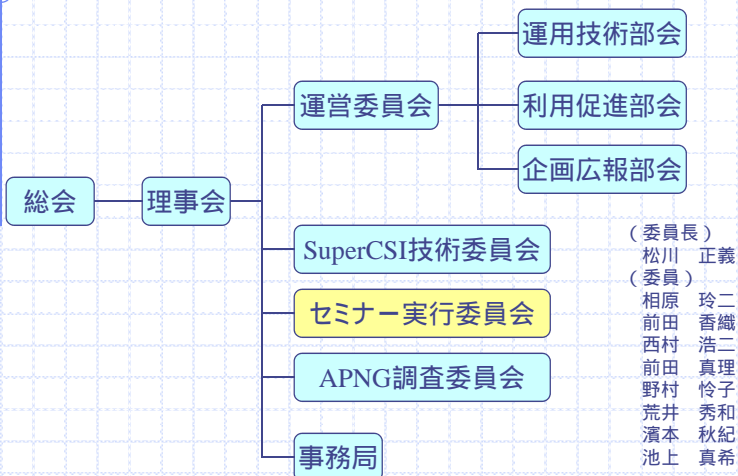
運用技術部会

運営委員会

利用促進部会

企画広報部会

総会

理事会

SuperCSI技術委員会

セミナー実行委員会

APNG調査委員会

事務局

（委員長）
松川　正義
（委員）
相原　玲二
前田　香織
西村　浩二
前田　真理
野村　怜子
荒井　秀和
濱本　秋紀
池上　真希